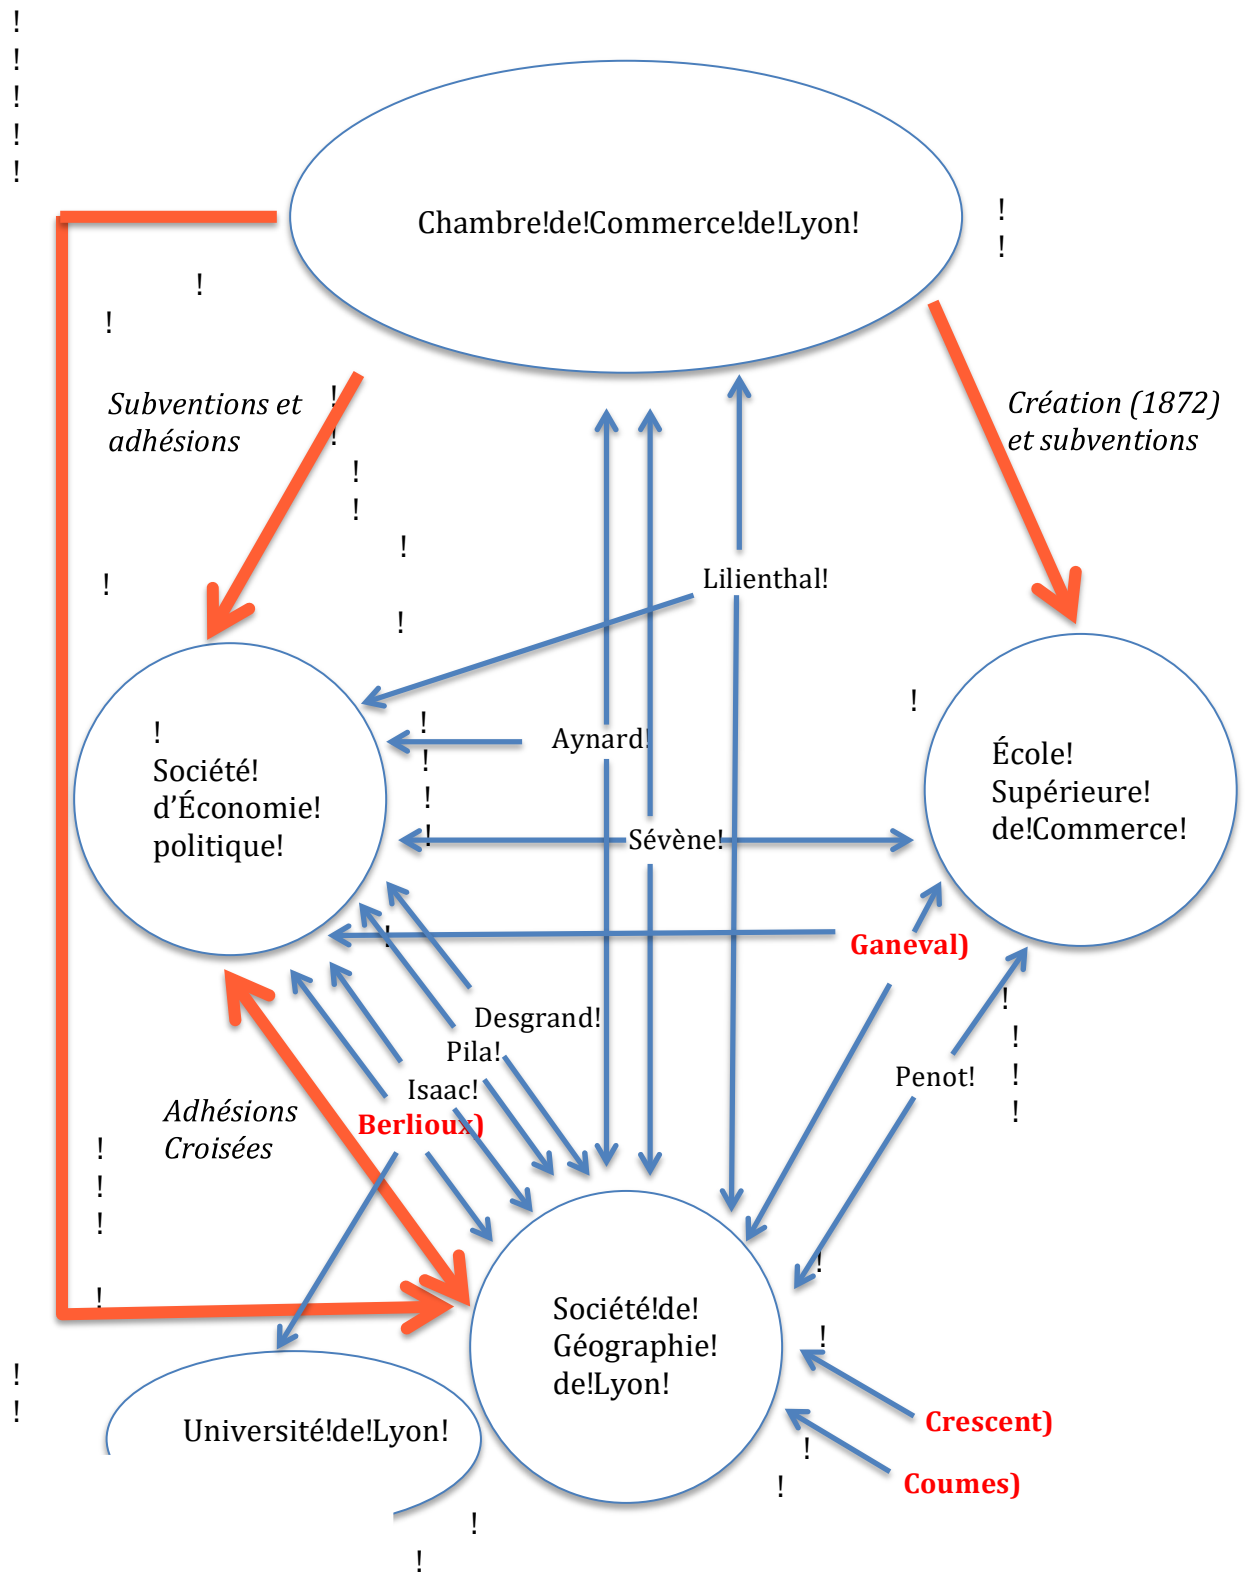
!
!
!
!
!

Chambre!de!Commerce!de!Lyon!

!
!

!
!

Subventions et adhésions

Création (1872) et subventions

Lilienthal!

!
Société! d'Économie! politique!

Aynard!

École! Supérieure! de!Commerce!

Sévène!

Ganeval)

Desgrand!
Pila!
Isaac!
Berlioux)

Penot!

Adhésions Croisées

Société!de! Géographie! de!Lyon!

Université!de!Lyon!

Crescent)
Coumes)

!
!